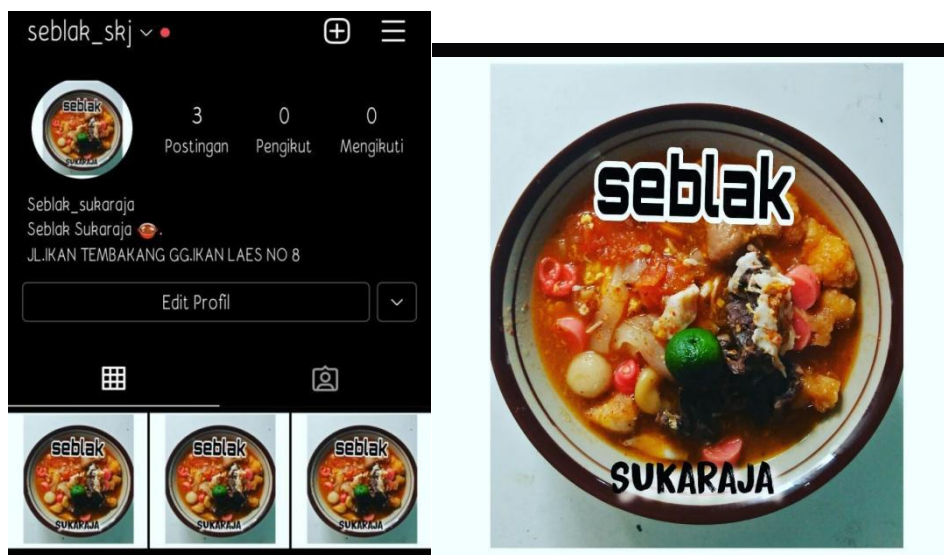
seblak_skj

seblak
SUKARAJA

3
Postingan

0
Pengikut

0
Mengikuti

Seblak_sukaraja
Seblak Sukaraja 🍲.
JL.IKAN TEMBAKANG GG.IKAN LAES NO 8

Edit Profil

seblak
SUKARAJA

seblak
SUKARAJA

seblak
SUKARAJA

seblak
SUKARAJA